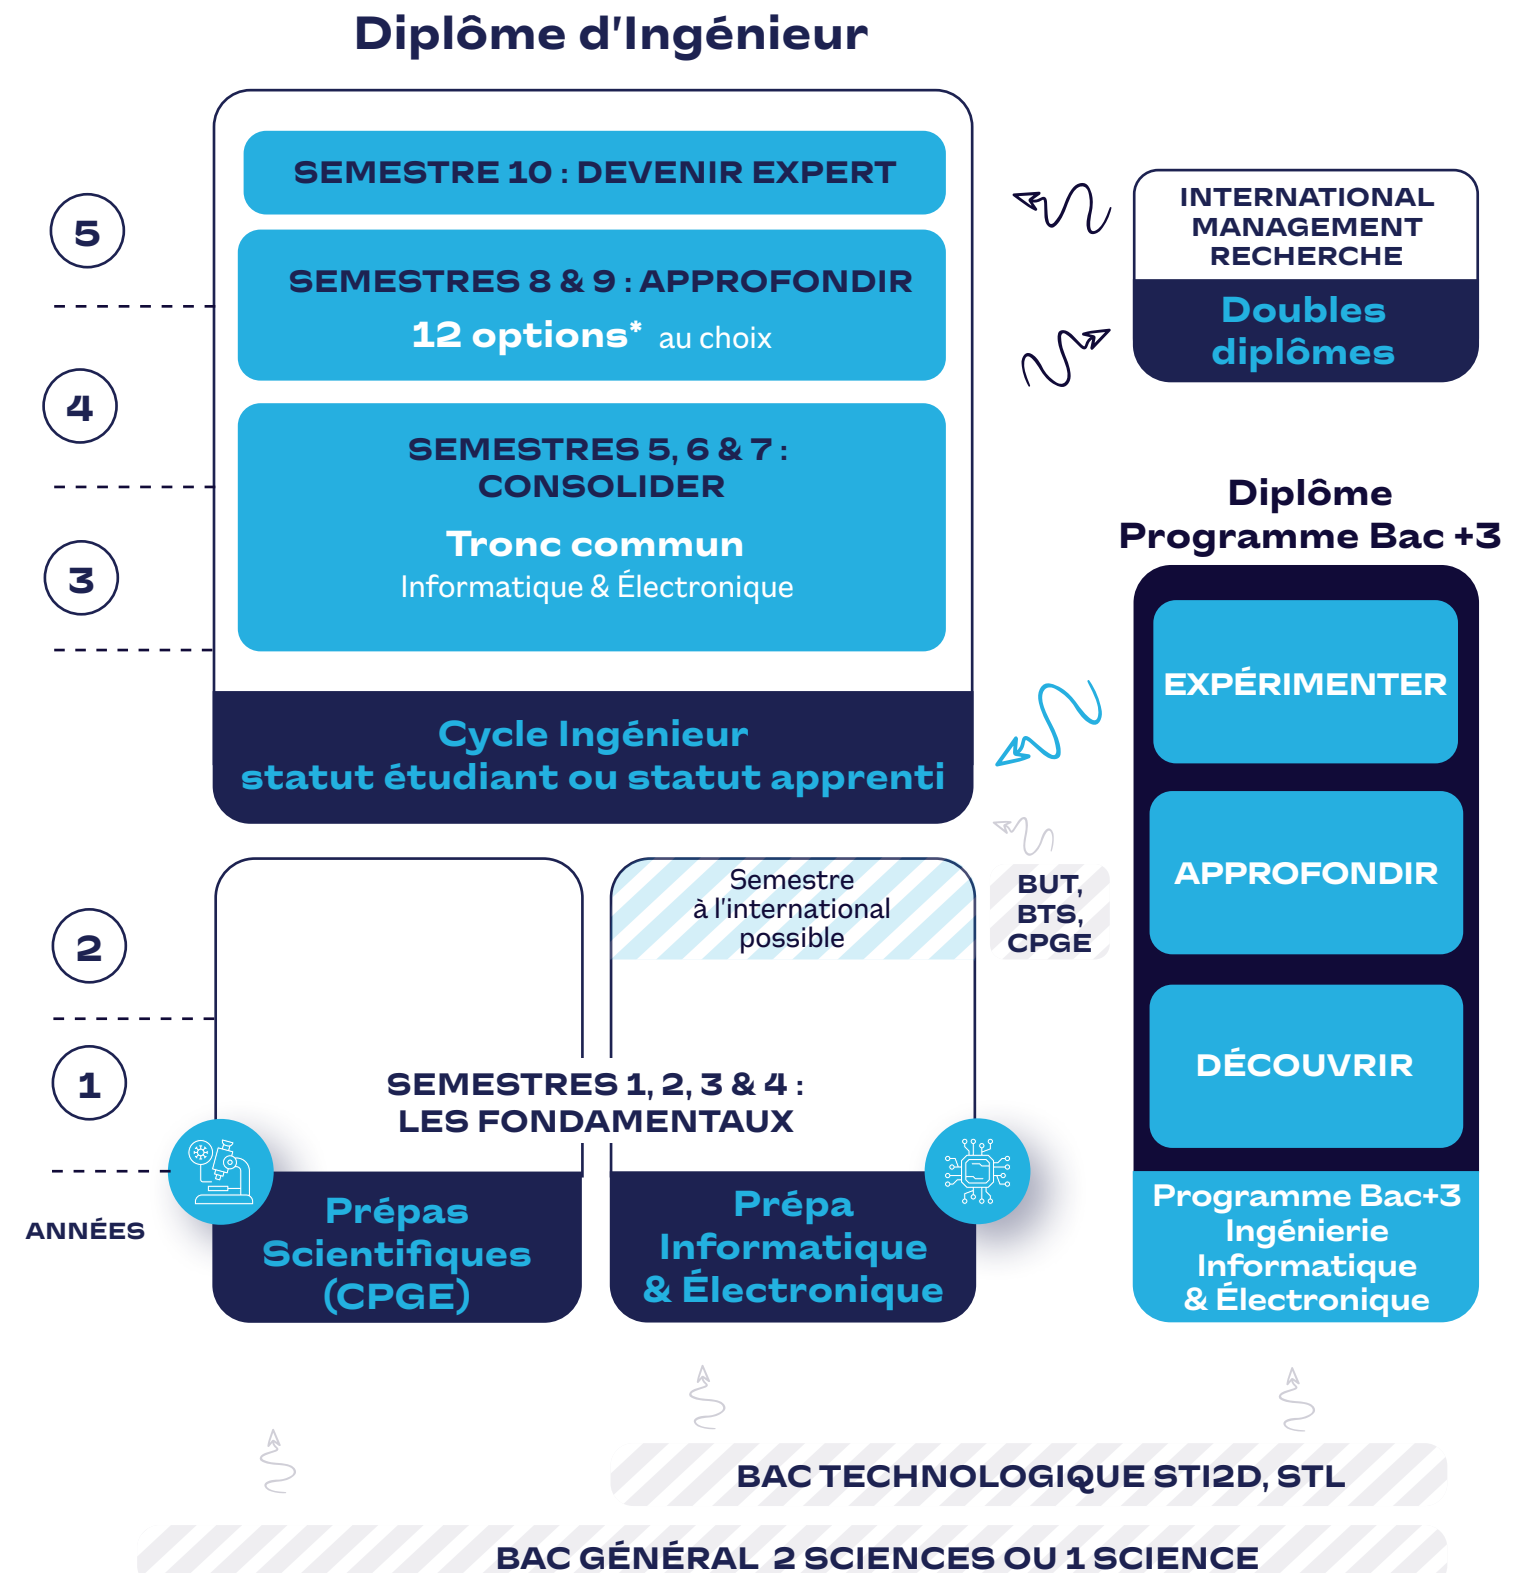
Diplôme d'Ingénieur

SEMESTRE 10 : DEVENIR EXPERT

SEMESTRES 8 & 9 : APPROFONDIR
12 options* au choix

SEMESTRES 5, 6 & 7 : CONSOLIDER
Tronc commun
Informatique & Électronique

Cycle Ingénieur
statut étudiant ou statut apprenti

INTERNATIONAL
MANAGEMENT
RECHERCHE
Doubles diplômes

Diplôme
Programme Bac +3

EXPÉRIMENTER

APPROFONDIR

DÉCOUVRIR

Programme Bac+3
Ingénierie
Informatique
& Électronique

5

4

3

2

1

ANNÉES

Semestre à l'international possible

BUT,
BTS,
CPGE

SEMESTRES 1, 2, 3 & 4 :
LES FONDAMENTAUX

Prépas Scientifiques (CPGE)

Prépa Informatique & Électronique

BAC TECHNOLOGIQUE STI2D, STL

BAC GÉNÉRAL 2 SCIENCES OU 1 SCIENCE